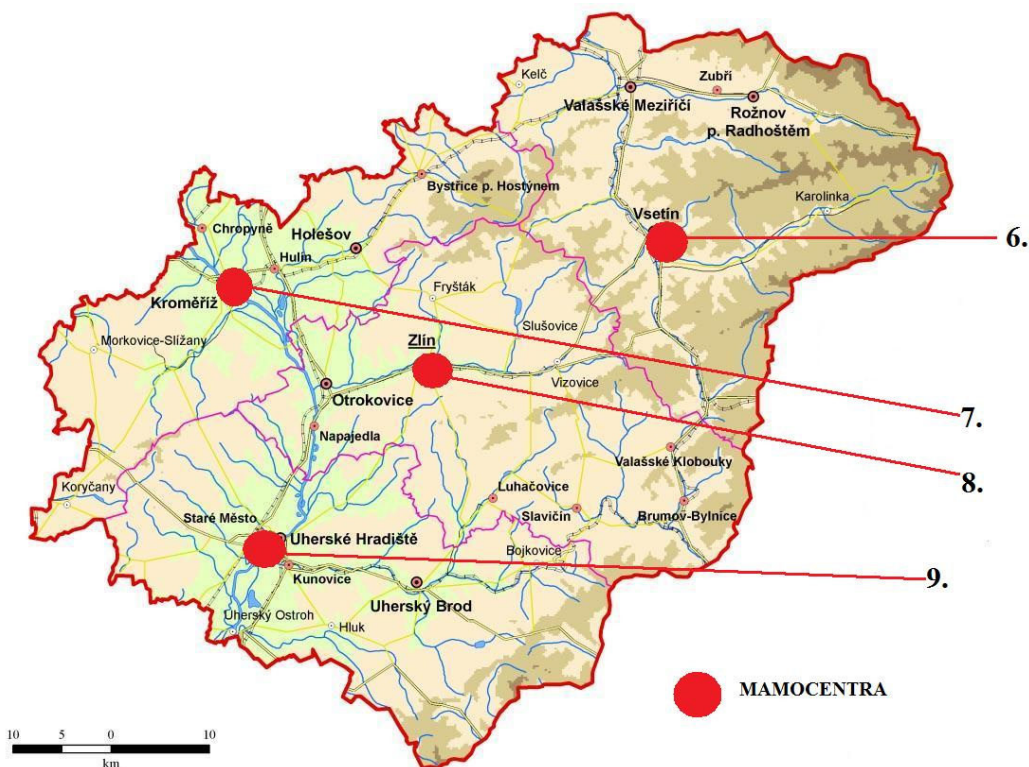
Kelč
Zubří
Valašské Meziříčí
Rožnov p. Radhoštěm
Bystřice p. Hostýnem
Karolinka
Vsetín
6.
Chropyně
Holešov
Hulín
Kroměříž
Fryšták
Slušovice
Morkovice-Slížany
Zlín
Vizovice
Otrokovice
7.
Napajedla
8.
Valašské Klobouky
Koryčany
Luhačovice
Slavičín
Brumov-Bylnice
Staré Město
Uherské Hradiště
Bojkovice
9.
Kunovice
Uherský Brod
Uherský Ostroh
Hluk
MAMOCENTRA
10 5 0 10
km